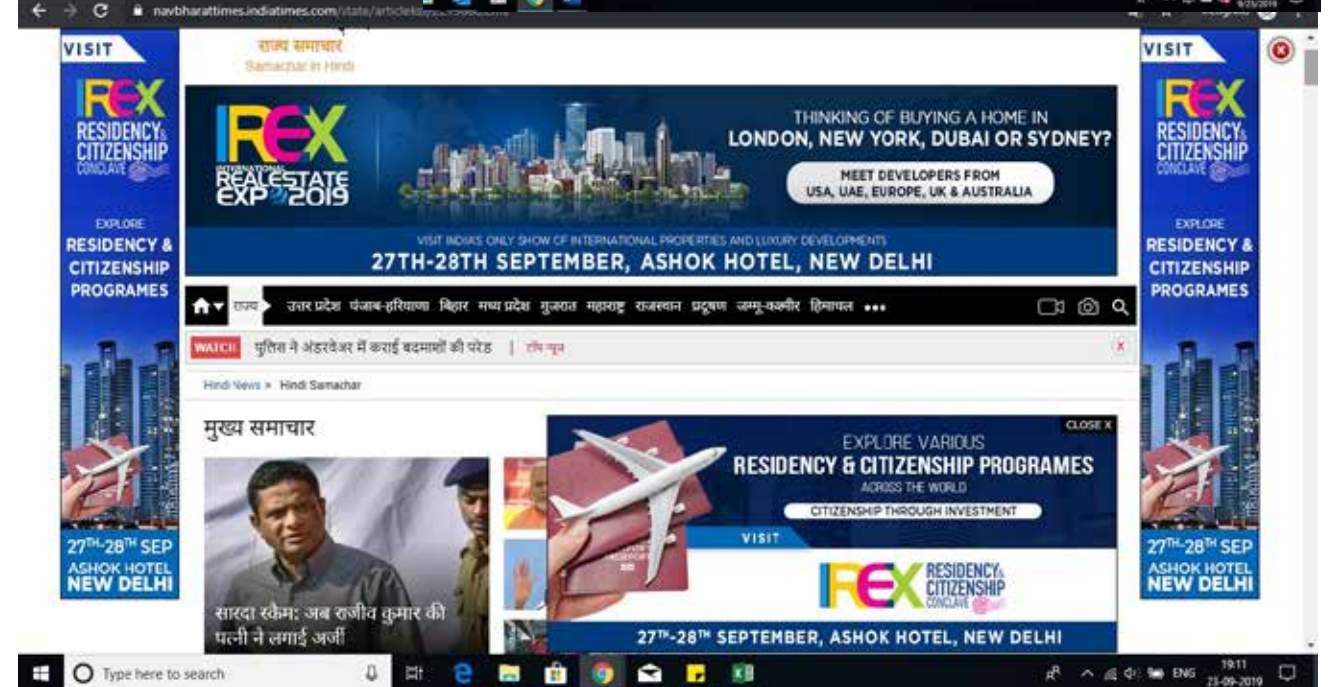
navbharattimes.indiatimes.com/state/articlelist/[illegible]

VISIT
IREX
RESIDENCY & CITIZENSHIP CONCLAVE
EXPLORE
RESIDENCY & CITIZENSHIP PROGRAMES
$27^{TH}$-$28^{TH}$ SEP
ASHOK HOTEL
NEW DELHI

राज्य समाचार
Samachar in Hindi

IREX INTERNATIONAL REAL ESTATE EXPO 2019
THINKING OF BUYING A HOME IN
LONDON, NEW YORK, DUBAI OR SYDNEY?
MEET DEVELOPERS FROM
USA, UAE, EUROPE, UK & AUSTRALIA
VISIT INDIA'S ONLY SHOW OF INTERNATIONAL PROPERTIES AND LUXURY DEVELOPMENTS
27TH-28TH SEPTEMBER, ASHOK HOTEL, NEW DELHI

राज्य उत्तर प्रदेश पंजाब-हरियाणा बिहार मध्य प्रदेश गुजरात महाराष्ट्र राजस्थान प्रदूषण जम्मू-कश्मीर हिमाचल •••

WATCH पुलिस ने अंडरवेअर में कराई बदमाशों की परेड | टॉप न्यूज़

Hindi News » Hindi Samachar

मुख्य समाचार

सारदा स्कैम: अब राजीव कुमार की पत्नी ने लगाई अर्जी

CLOSE X
EXPLORE VARIOUS
RESIDENCY & CITIZENSHIP PROGRAMES
ACROSS THE WORLD
CITIZENSHIP THROUGH INVESTMENT
VISIT
IREX RESIDENCY & CITIZENSHIP CONCLAVE
$27^{TH}$-$28^{TH}$ SEPTEMBER, ASHOK HOTEL, NEW DELHI

VISIT
IREX
RESIDENCY & CITIZENSHIP CONCLAVE
EXPLORE
RESIDENCY & CITIZENSHIP PROGRAMES
$27^{TH}$-$28^{TH}$ SEP
ASHOK HOTEL
NEW DELHI

Type here to search
ENG 19:11 23-09-2019